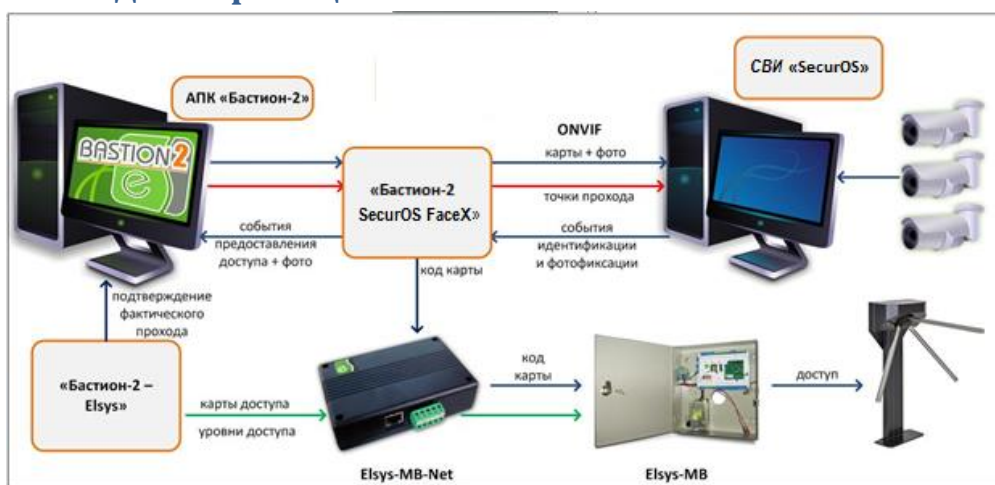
АПК «Бастион-2»

СВИ «SecurOS»

BASTION2

ONVIF

карты + фото

«Бастион-2 SecurOS FaceX»

точки прохода

события предоставления доступа + фото

события идентификации и фотофиксации

код карты

подтверждение фактического прохода

«Бастион-2 – Elsys»

карты доступа

уровни доступа

код карты

доступ

Elsys-MB-Net

Elsys-MB